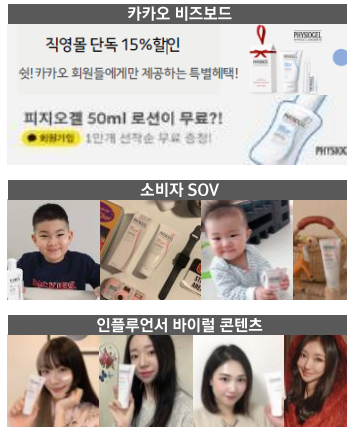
카카오 비즈보드

직영몰 단독 15%할인

쉿! 카카오 회원들에게만 제공하는 특별혜택!

PHYSIOGEL

피지오겔 50ml 로션이 무료?!

회원가입 1만개 선착순 무료 증정!

PHYSIOGEL

PHYSIOG

소비자 SOV

인플루언서 바이럴 콘텐츠